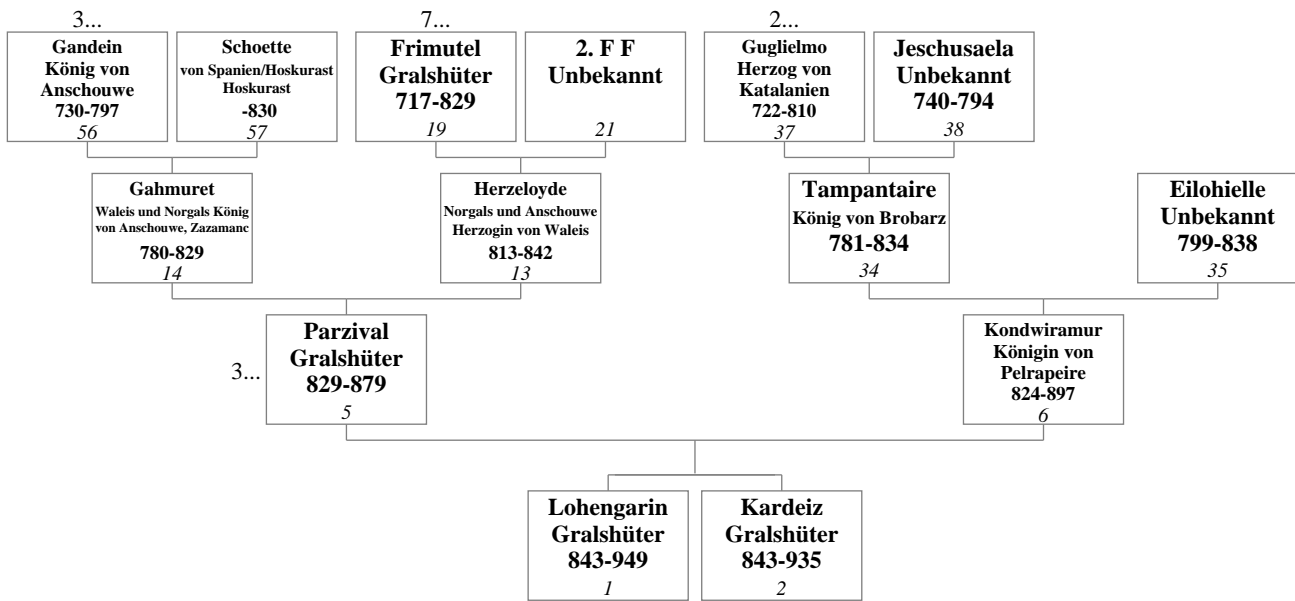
3...
Gandein
König von
Anschouwe
730-797
56

Schoette
von Spanien/Hoskurast
Hoskurast
-830
57

7...
Frimutel
Gralshüter
717-829
19

2. F F
Unbekannt
21

2...
Guglielmo
Herzog von
Katalanien
722-810
37

Jeschusaela
Unbekannt
740-794
38

Gahmuret
Waleis und Norgals König von Anschouwe, Zazamanc
780-829
14

Herzeloyde
Norgals und Anschouwe
Herzogin von Waleis
813-842
13

Tampantaire
König von Brobarz
781-834
34

Eilohielle
Unbekannt
799-838
35

3...
Parzival
Gralshüter
829-879
5

Kondwiramur
Königin von
Pelrapeire
824-897
6

Lohengarin
Gralshüter
843-949
1

Kardeiz
Gralshüter
843-935
2